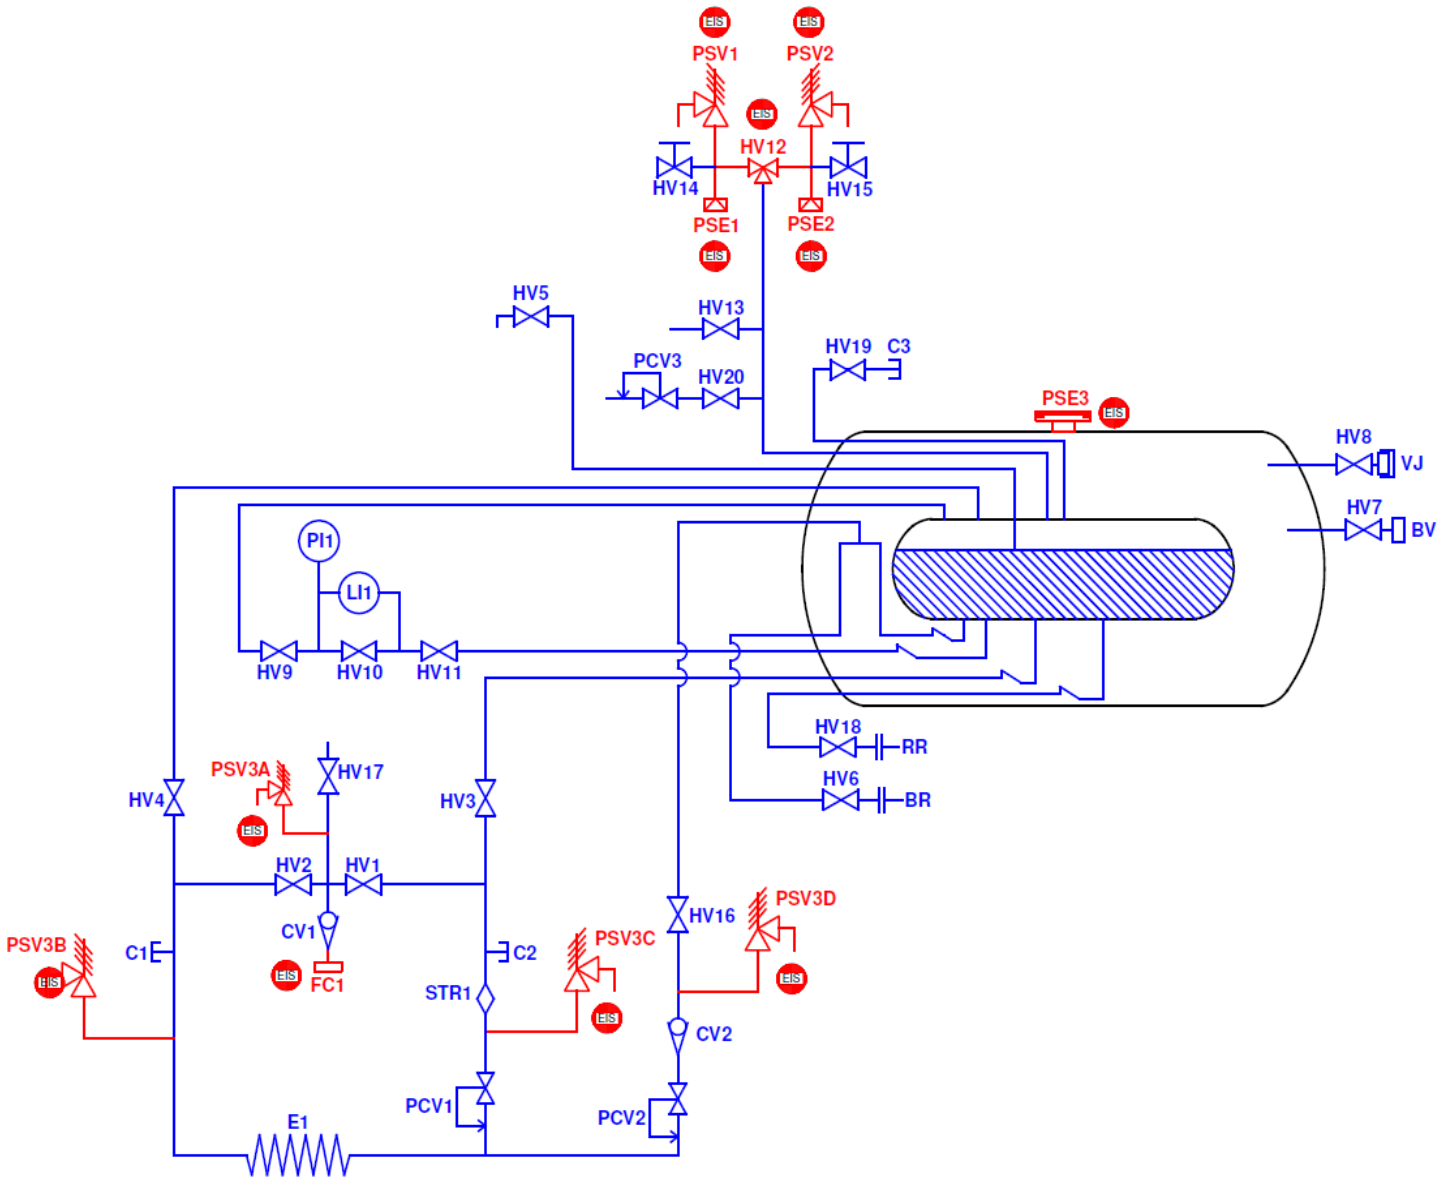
EIS
PSV1
EIS
PSV2
EIS
HV12
HV14
HV15
PSE1
PSE2
EIS
EIS
HV5
HV13
PCV3
HV20
HV19
C3
PSE3
EIS
HV8
VJ
HV7
BV
PI1
LI1
HV9
HV10
HV11
HV18
RR
HV6
BR
PSV3A
HV17
HV4
HV3
EIS
HV2
HV1
HV16
PSV3D
PSV3B
C1
CV1
C2
PSV3C
EIS
EIS
EIS
FC1
STR1
EIS
CV2
PCV1
PCV2
E1